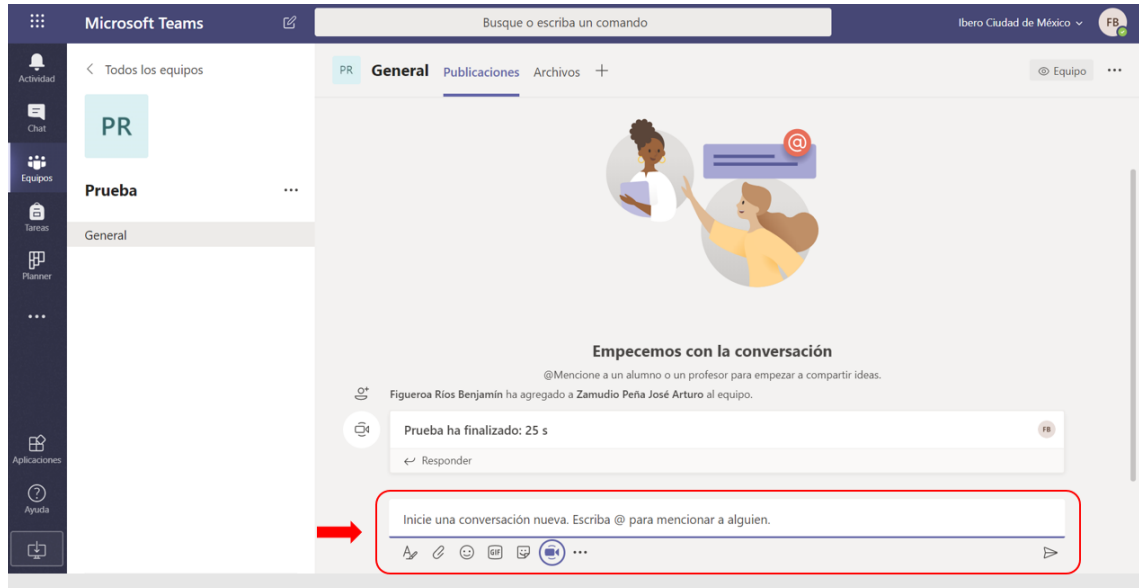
Microsoft Teams

Busque o escriba un comando

Ibero Ciudad de México

FB

Actividad

Chat

Equipos

Tareas

Planner

...

Aplicaciones

Ayuda

< Todos los equipos

PR

Prueba

...

General

PR General Publicaciones Archivos +

Equipo ...

Empecemos con la conversación

@Mencione a un alumno o un profesor para empezar a compartir ideas.

Figueroa Ríos Benjamín ha agregado a Zamudio Peña José Arturo al equipo.

Prueba ha finalizado: 25 s

FB

← Responder

Inicie una conversación nueva. Escriba @ para mencionar a alguien.

GIF

...